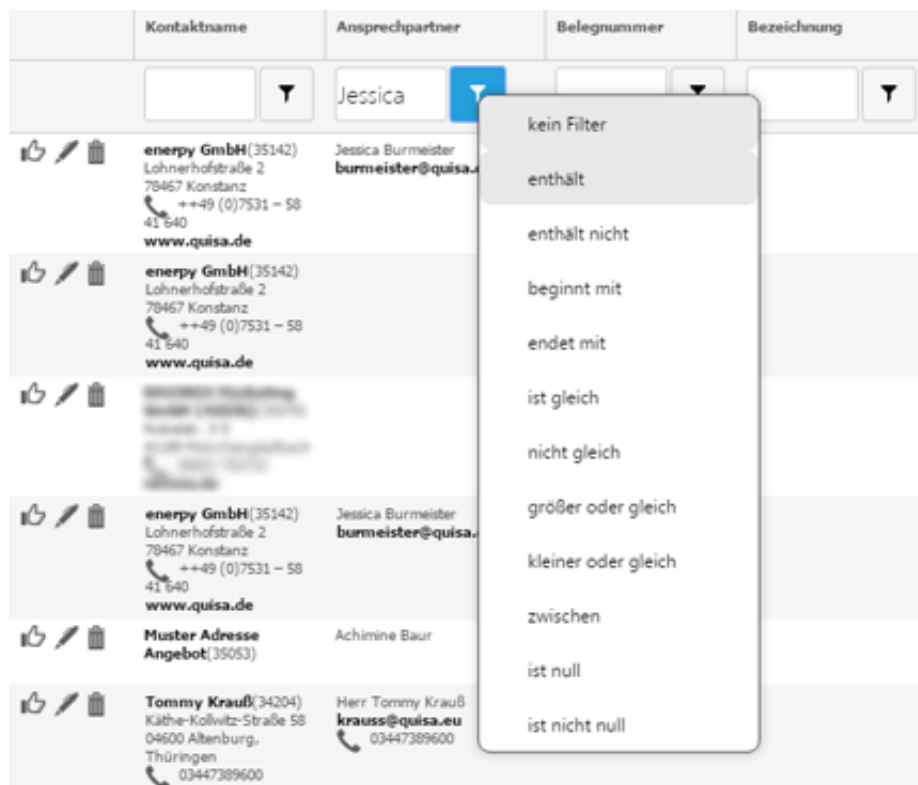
| | Kontaktname | Ansprechpartner | Belegnummer | Bezeichnung |
|---|---|---|---|---|
| | | Jessica | | |
| | **enerpy GmbH**(35142) Lohnerhofstraße 2 78467 Konstanz ++49 (0)7531 – 58 41 640 **www.quisa.de** | Jessica Burmeister **burmeister@quisa.** | | |
| | **enerpy GmbH**(35142) Lohnerhofstraße 2 78467 Konstanz ++49 (0)7531 – 58 41 640 **www.quisa.de** | | | |
| | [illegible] | | | |
| | **enerpy GmbH**(35142) Lohnerhofstraße 2 78467 Konstanz ++49 (0)7531 – 58 41 640 **www.quisa.de** | Jessica Burmeister **burmeister@quisa.** | | |
| | **Muster Adresse Angebot**(35053) | Achimine Baur | | |
| | **Tommy Krauß**(34204) Käthe-Kollwitz-Straße 58 04600 Altenburg, Thüringen 03447389600 | Herr Tommy Krauß **krauss@quisa.eu** 03447389600 | | |

kein Filter
enthält
enthält nicht
beginnt mit
endet mit
ist gleich
nicht gleich
größer oder gleich
kleiner oder gleich
zwischen
ist null
ist nicht null